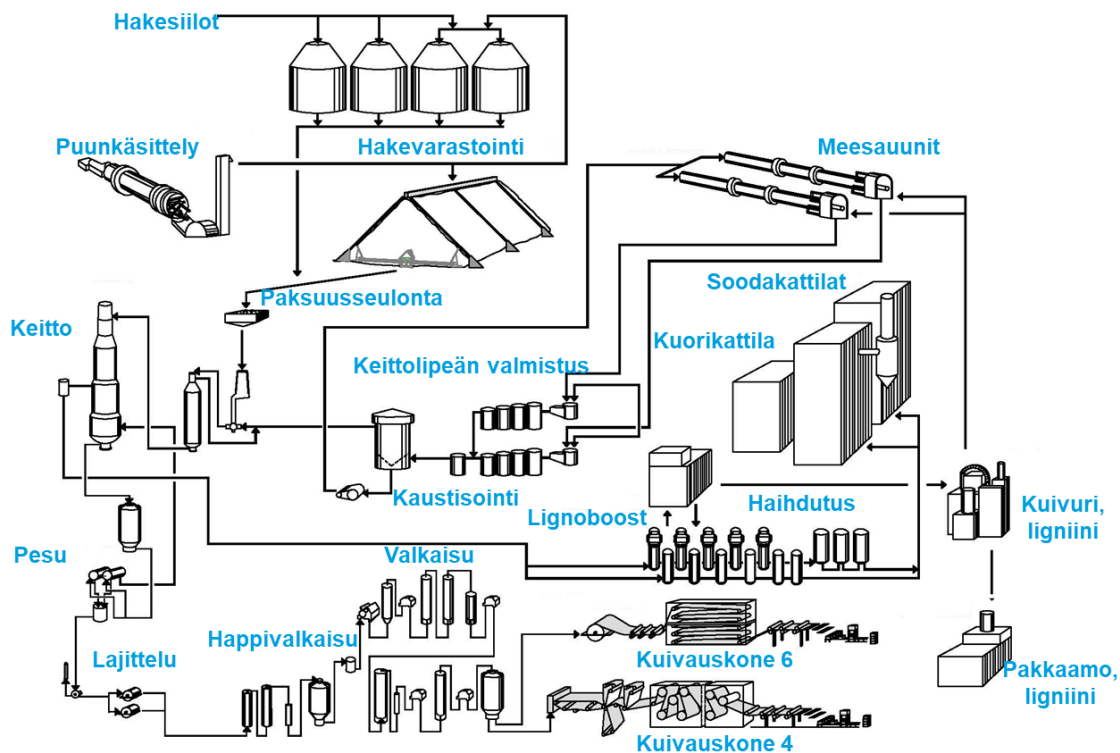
Hakesiilot
Puunkäsittely
Hakevarastointi
Meesauunit
Paksuusseulonta
Soodakattilat
Keitto
Kuorikattila
Keittolipeän valmistus
Kaustisointi
Haihdutus
Lignoboost
Kuivuri, ligniini
Pesu
Valkaisu
Happivalkaisu
Lajittelu
Kuivauskone 6
Pakkaamo, ligniini
Kuivauskone 4